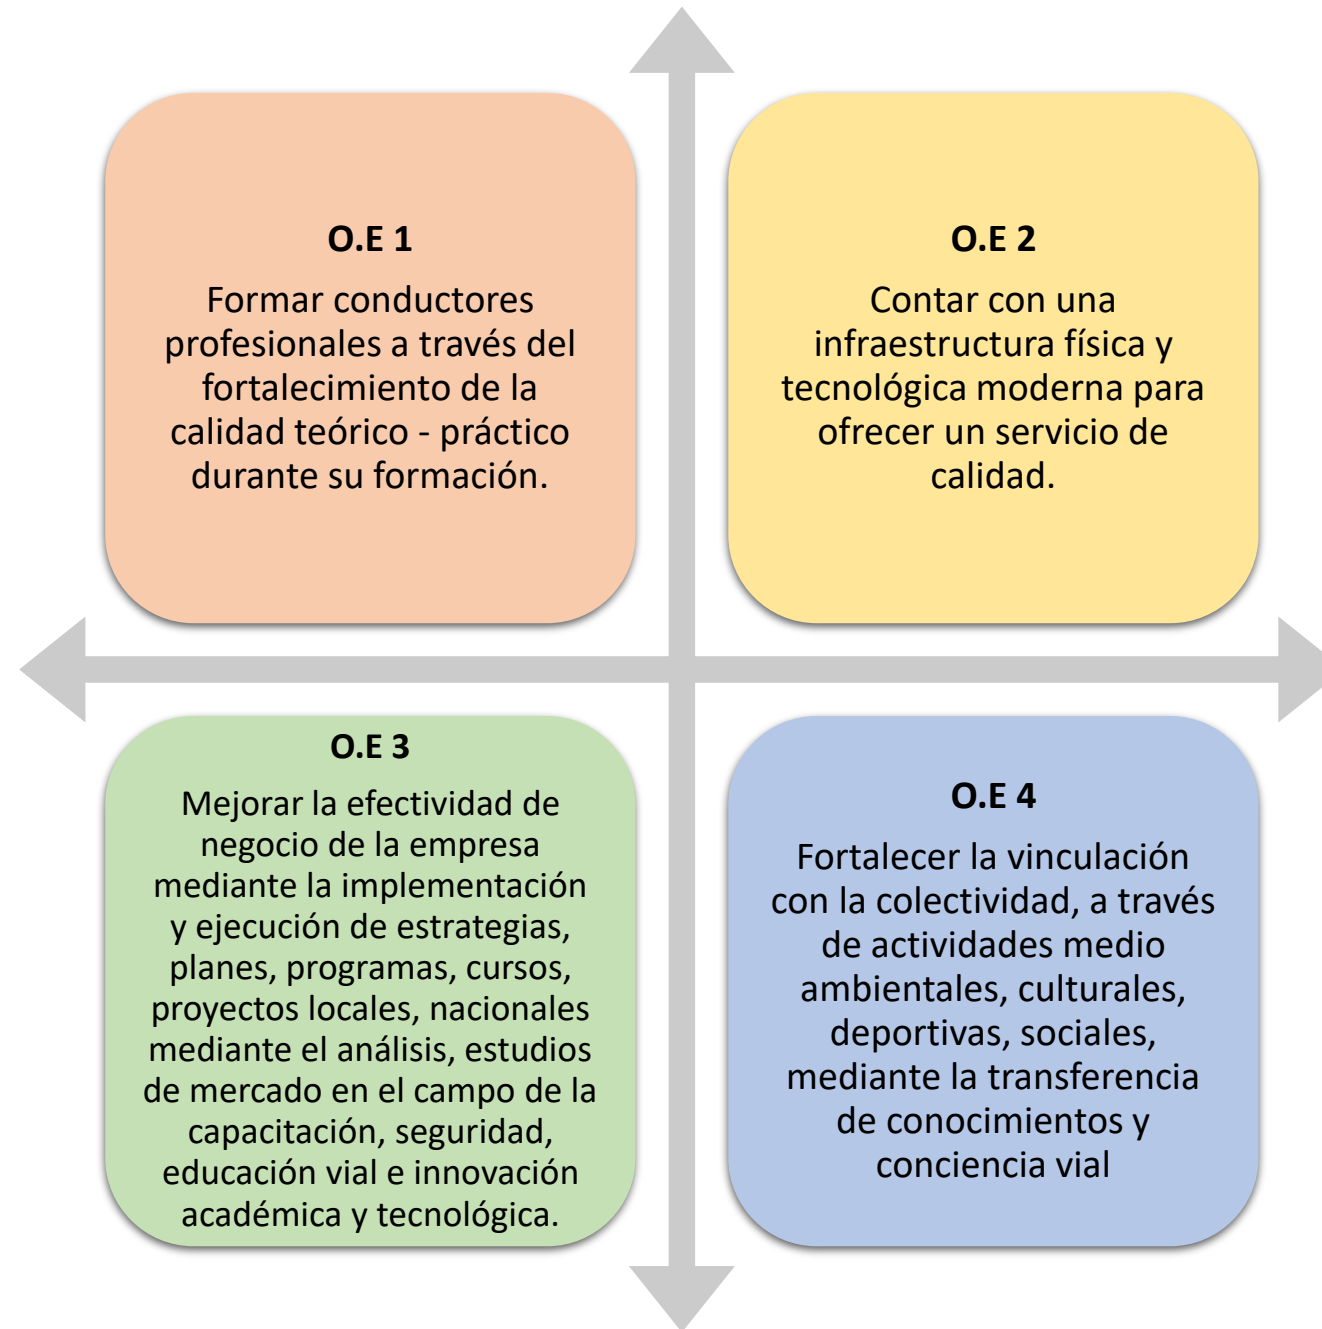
O.E 1

Formar conductores profesionales a través del fortalecimiento de la calidad teórico - práctico durante su formación.

O.E 2

Contar con una infraestructura física y tecnológica moderna para ofrecer un servicio de calidad.

O.E 3

Mejorar la efectividad de negocio de la empresa mediante la implementación y ejecución de estrategias, planes, programas, cursos, proyectos locales, nacionales mediante el análisis, estudios de mercado en el campo de la capacitación, seguridad, educación vial e innovación académica y tecnológica.

O.E 4

Fortalecer la vinculación con la colectividad, a través de actividades medio ambientales, culturales, deportivas, sociales, mediante la transferencia de conocimientos y conciencia vial